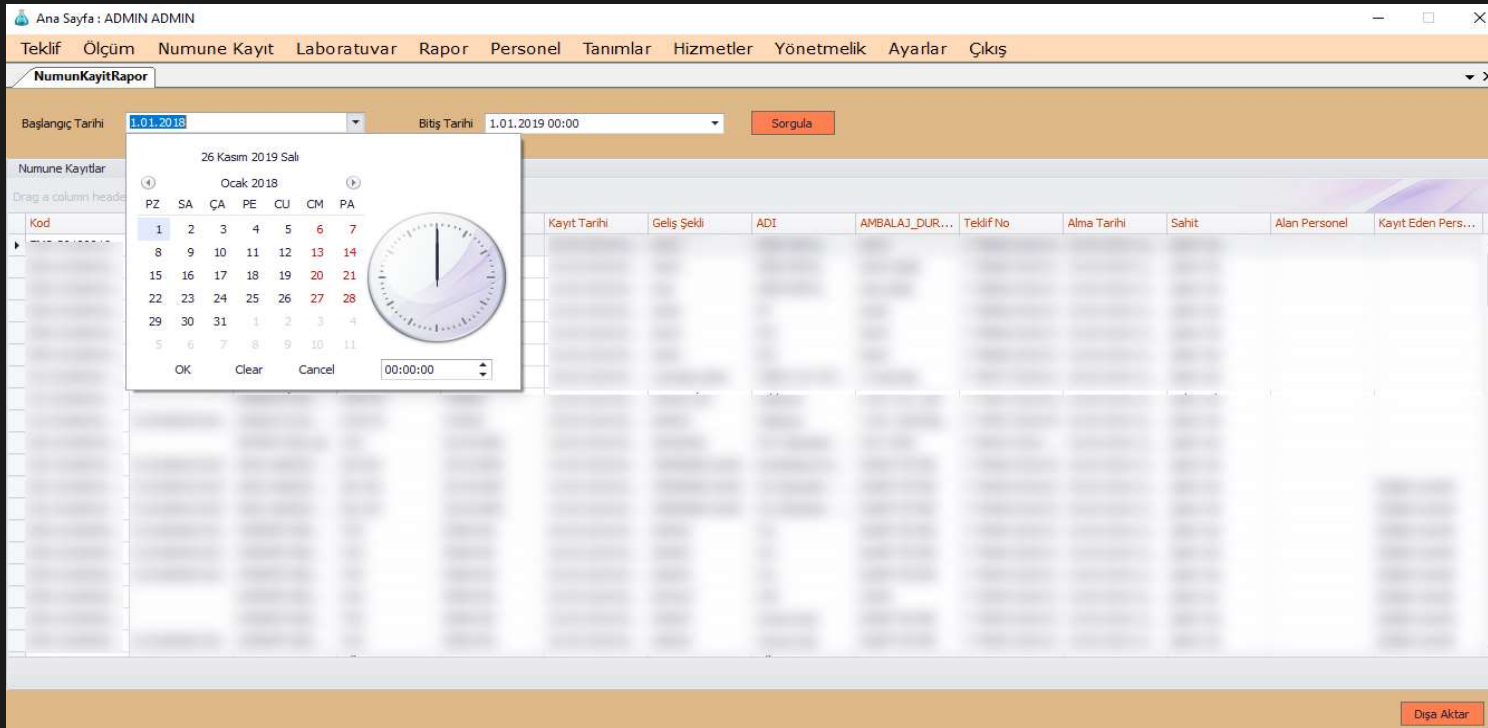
Ana Sayfa : ADMIN ADMIN

Teklif Ölçüm Numune Kayıt Laboratuvar Rapor Personel Tanımlar Hizmetler Yönetmelik Ayarlar Çıkış

NumunKayitRapor

Başlangıç Tarihi 1.01.2018

Bitiş Tarihi 1.01.2019 00:00

Sorgula

Numune Kayıtlar

Drag a column heade

Kod

26 Kasım 2019 Salı

Ocak 2018

| PZ | SA | ÇA | PE | CU | CM | PA |
|---|---|---|---|---|---|---|
| 1 | 2 | 3 | 4 | 5 | 6 | 7 |
| 8 | 9 | 10 | 11 | 12 | 13 | 14 |
| 15 | 16 | 17 | 18 | 19 | 20 | 21 |
| 22 | 23 | 24 | 25 | 26 | 27 | 28 |
| 29 | 30 | 31 | 1 | 2 | 3 | 4 |
| 5 | 6 | 7 | 8 | 9 | 10 | 11 |

OK Clear Cancel 00:00:00

| Kayıt Tarihi | Geliş Şekli | ADI | AMBALAJ_DUR... | Teklif No | Alma Tarihi | Sahit | Alan Personel | Kayıt Eden Pers... |
|---|---|---|---|---|---|---|---|---|

Dışa Aktar